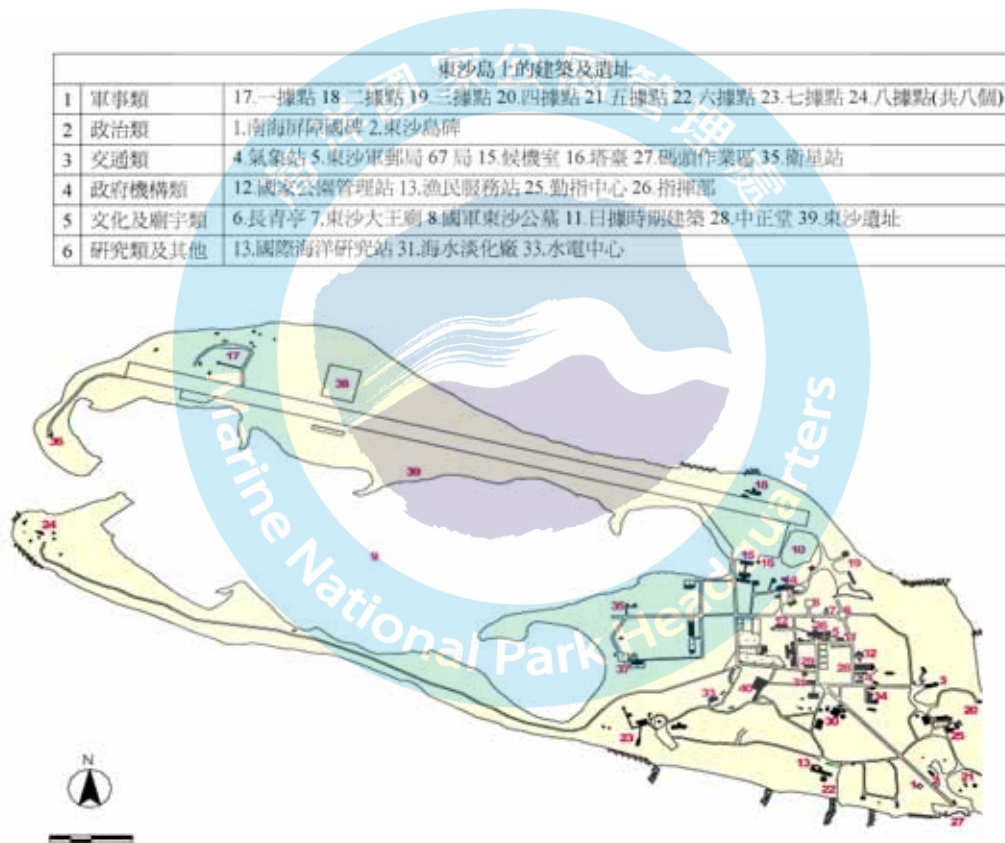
| 東沙島上的建築及遺址 | | |
|---|---|---|
| 1 | 軍事類 | 17.一據點 18.二據點 19.三據點 20.四據點 21.五據點 22.六據點 23.七據點 24.八據點(共八個) |
| 2 | 政治類 | 1.南海屏障國碑 2.東沙島碑 |
| 3 | 交通類 | 4.氣象站 5.東沙軍郵局 67 局 15.候機室 16.塔臺 27.碼頭作業區 35.衛星站 |
| 4 | 政府機構類 | 12.國家公園管理站 13.漁民服務站 25.勤指中心 26.指揮部 |
| 5 | 文化及廟宇類 | 6.長青亭 7.東沙大王廟 8.國軍東沙公墓 11.日據時期建築 28.中正堂 39.東沙遺址 |
| 6 | 研究類及其他 | 13.國際海洋研究站 31.海水淡化廠 33.水電中心 |

Marine National Park Headquarters

17
38
36
39
18
24
9
10
19
15
16
14
35
37
33
40
30
23
13
22
3
20
25
21
27
N